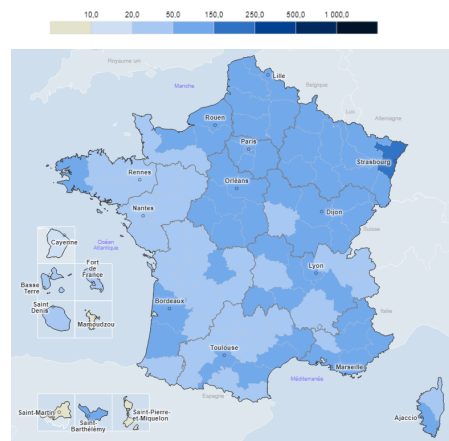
10,0 20,0 50,0 150,0 250,0 500,0 1 000,0

Royaume-Uni
Manche
Lille
Belgique
Lux.
Allemagne
Rouen
Paris
Strasbourg
Rennes
Orléans
Nantes
Dijon
Suisse
Océan Atlantique
Cayenne
Fort-de-France
Basse-Terre
Saint-Denis
Mamoudzou
Lyon
Italie
Bordeaux
Toulouse
Marseille
Méditerranée
Espagne
Saint-Martin
Saint-Barthélemy
Saint-Pierre-et-Miquelon
Ajaccio